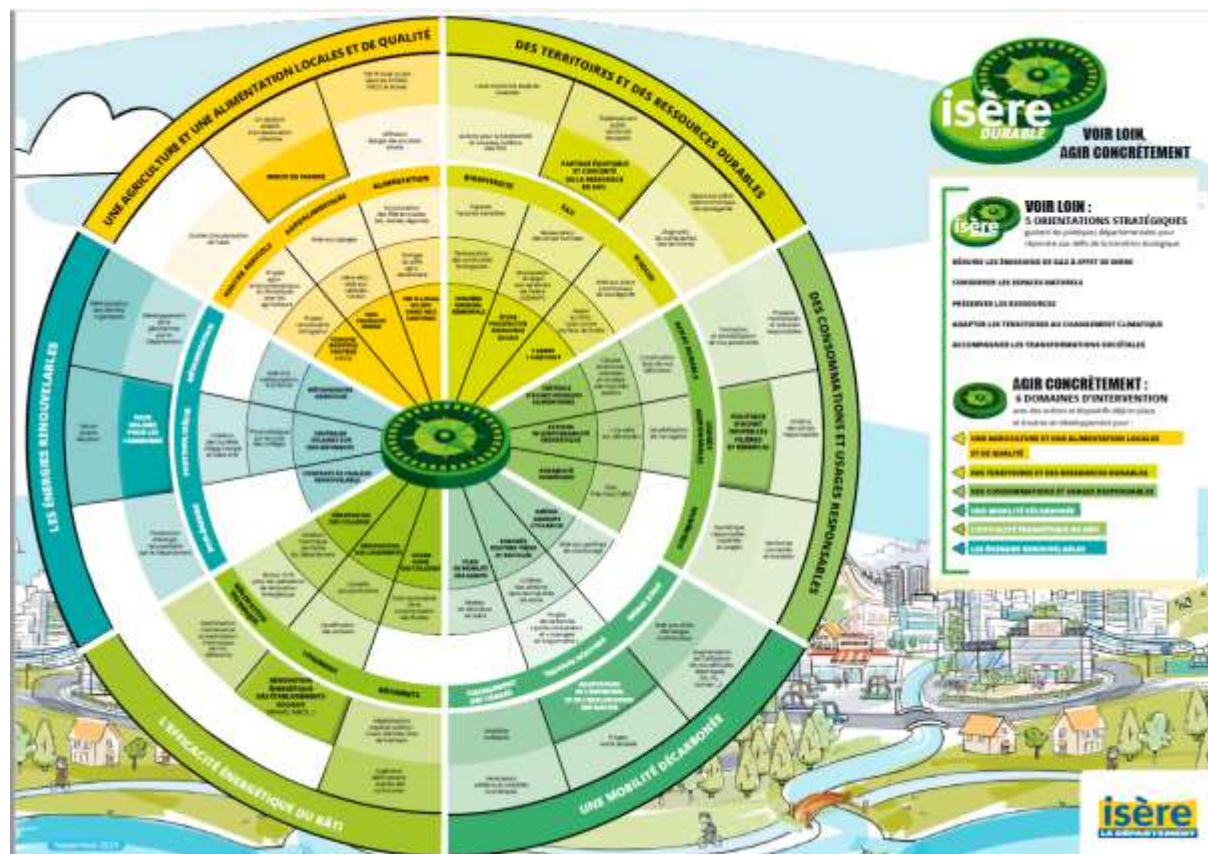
UNE AGRICULTURE ET UNE ALIMENTATION LOCALES ET DE QUALITÉ

DES TERRITOIRES ET DES RESSOURCES DURABLES

DES CONSOMMATIONS ET USAGES RESPONSABLES

UNE MOBILITÉ DÉCARBONÉE

L'EFFICACITÉ ÉNERGÉTIQUE DU BÂTI

LES ÉNERGIES RENOUVELABLES

isère DURABLE

VOIR LOIN, AGIR CONCRÈTEMENT

VOIR LOIN :
5 ORIENTATIONS STRATÉGIQUES
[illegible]

RÉDUIRE LES ÉMISSIONS DE GAZ À EFFET DE SERRE
CONSERVER LES ESPACES NATURELS
PRÉSERVER LES RESSOURCES
ADAPTER LES TERRITOIRES AU CHANGEMENT CLIMATIQUE
ACCOMPAGNER LES TRANSFORMATIONS SOCIÉTALES

AGIR CONCRÈTEMENT :
6 DOMAINES D'INTERVENTION
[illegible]

UNE AGRICULTURE ET UNE ALIMENTATION LOCALES ET DE QUALITÉ
DES TERRITOIRES ET DES RESSOURCES DURABLES
DES CONSOMMATIONS ET USAGES RESPONSABLES
UNE MOBILITÉ DÉCARBONÉE
L'EFFICACITÉ ÉNERGÉTIQUE DU BÂTI
LES ÉNERGIES RENOUVELABLES

ALIMENTATION
APPROVISIONNEMENT
FILIÈRE AGRICOLE
BIODIVERSITÉ
EAU
FORÊT
ÉNERGIE
BÂTIMENTS
COLLÈGES
LOGEMENTS
CONSOMMATION
MOBILITÉ

isère LE DÉPARTEMENT